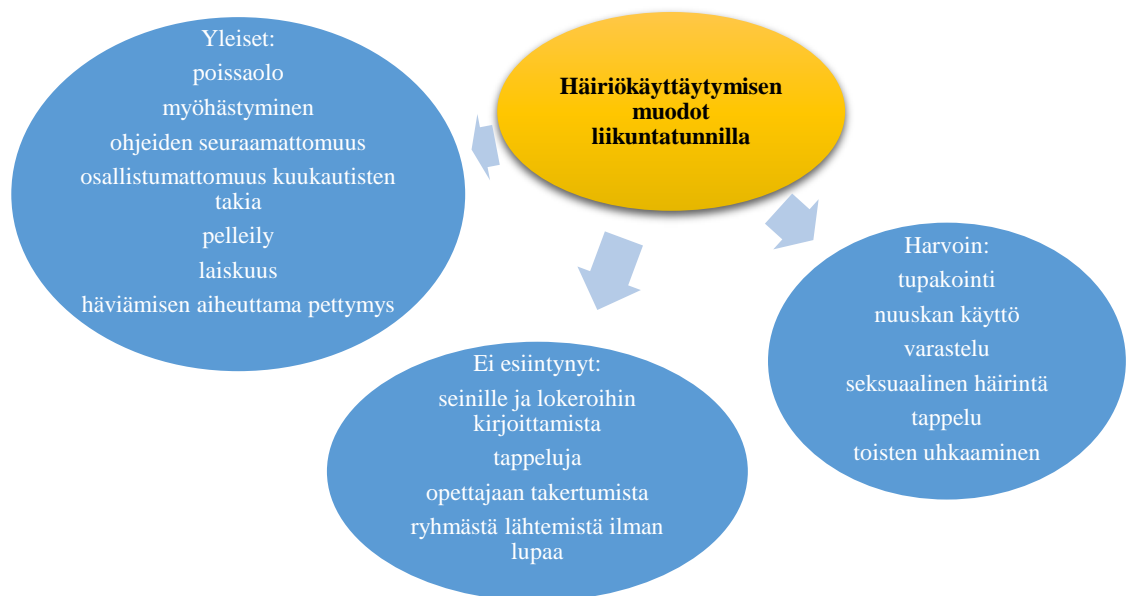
Häiriökäyttäytymisen muodot liikuntatunnilla

Yleiset:
poissaolo
myöhästyminen
ohjeiden seuraamattomuus
osallistumattomuus kuukautisten takia
pelleily
laiskuus
häviämisen aiheuttama pettymys

Harvoin:
tupakointi
nuuskan käyttö
varastelu
seksuaalinen häirintä
tappelu
toisten uhkaaminen

Ei esiintynyt:
seinille ja lokeroihin kirjoittamista
tappeluja
opettajaan takertumista
ryhmästä lähtemistä ilman lupaa